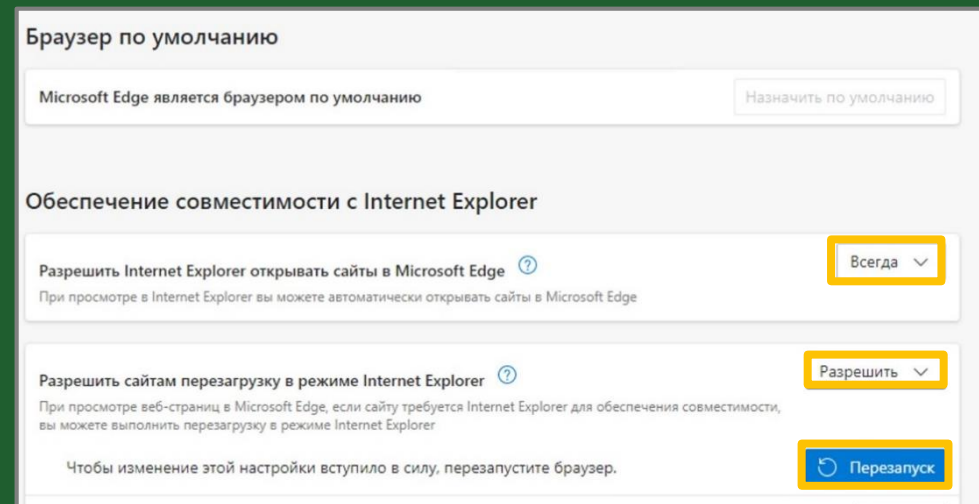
Браузер по умолчанию

Microsoft Edge является браузером по умолчанию

Назначить по умолчанию

Обеспечение совместимости с Internet Explorer

Разрешить Internet Explorer открывать сайты в Microsoft Edge

При просмотре в Internet Explorer вы можете автоматически открывать сайты в Microsoft Edge

Всегда

Разрешить сайтам перезагрузку в режиме Internet Explorer

При просмотре веб-страниц в Microsoft Edge, если сайту требуется Internet Explorer для обеспечения совместимости, вы можете выполнить перезагрузку в режиме Internet Explorer

Разрешить

Чтобы изменение этой настройки вступило в силу, перезапустите браузер.

Перезапуск